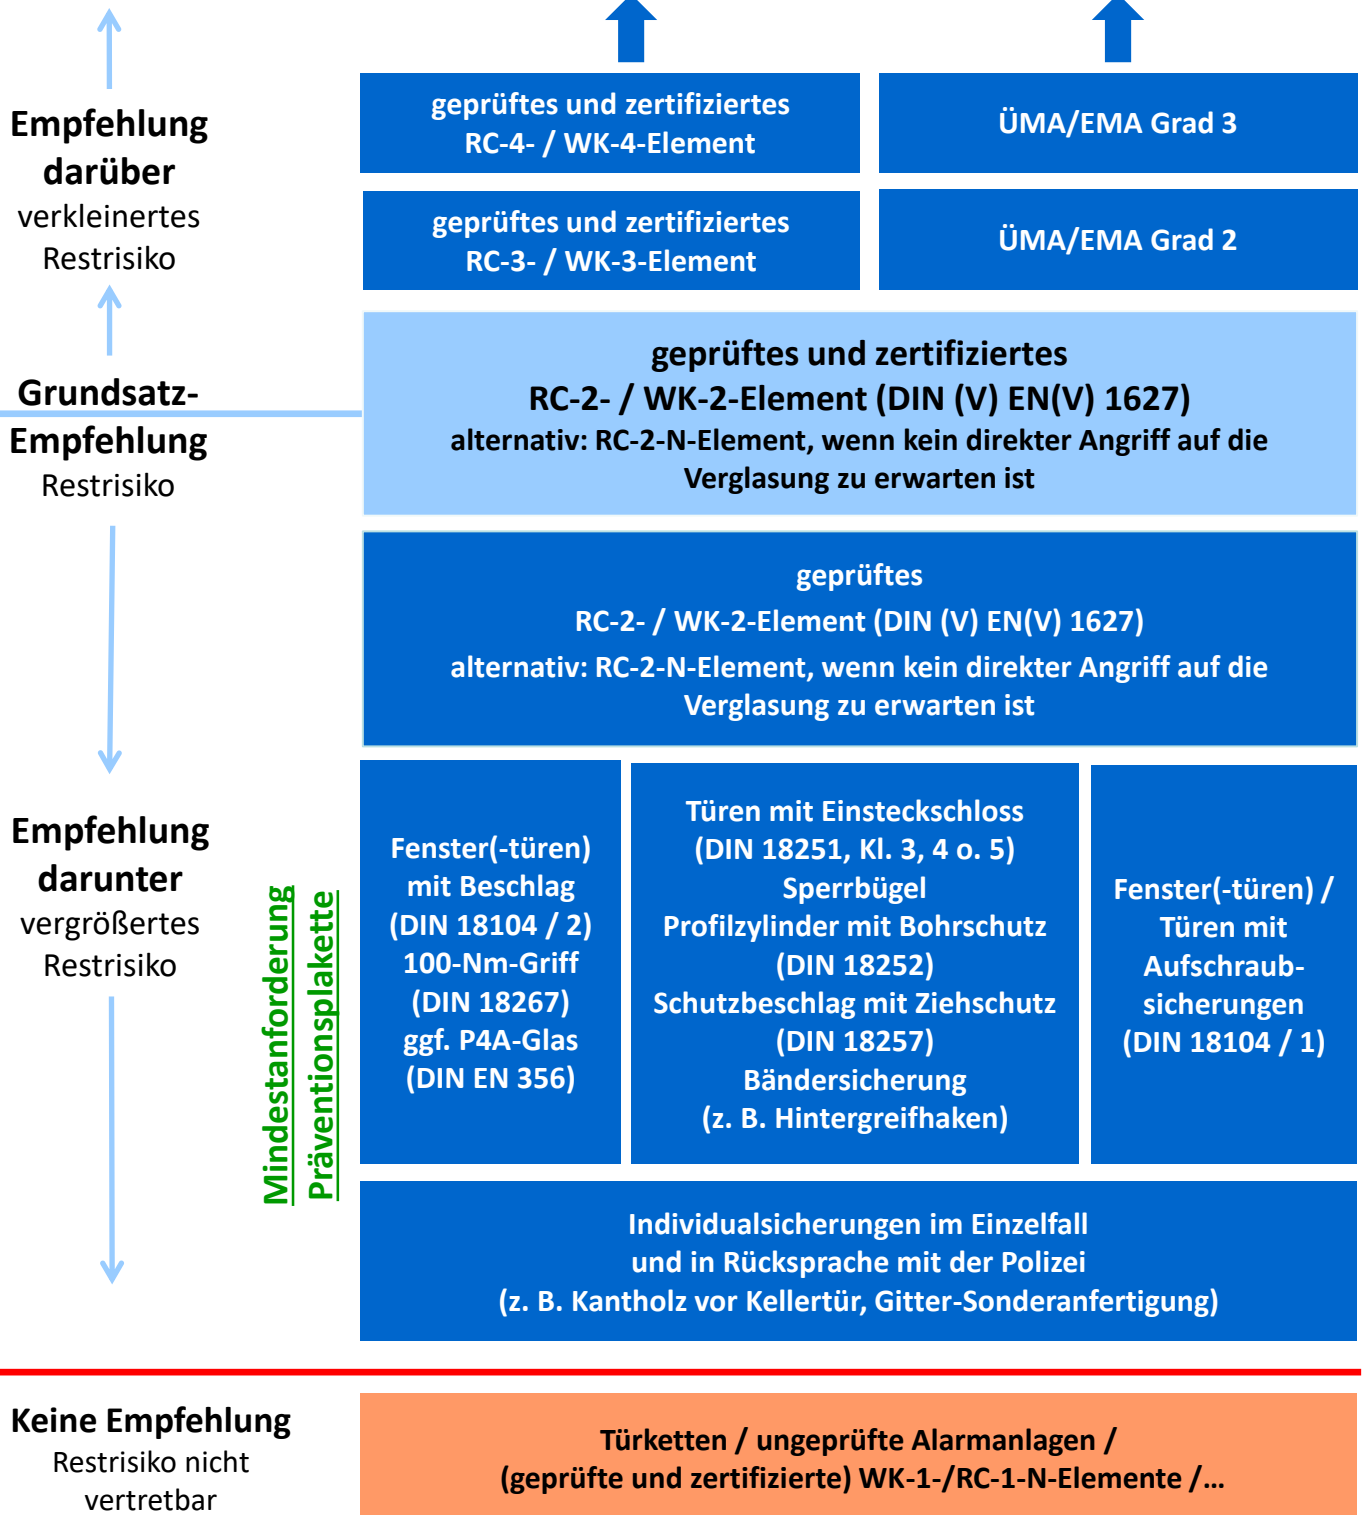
Empfehlung darüber
verkleinertes Restrisiko

geprüftes und zertifiziertes RC-4- / WK-4-Element

ÜMA/EMA Grad 3

geprüftes und zertifiziertes RC-3- / WK-3-Element

ÜMA/EMA Grad 2

Grundsatz-Empfehlung
Restrisiko

geprüftes und zertifiziertes
RC-2- / WK-2-Element (DIN (V) EN(V) 1627)
alternativ: RC-2-N-Element, wenn kein direkter Angriff auf die Verglasung zu erwarten ist

geprüftes
RC-2- / WK-2-Element (DIN (V) EN(V) 1627)
alternativ: RC-2-N-Element, wenn kein direkter Angriff auf die Verglasung zu erwarten ist

Empfehlung darunter
vergrößertes Restrisiko

Mindestanforderung
Präventionsplakette

Fenster(-türen) mit Beschlag (DIN 18104 / 2) 100-Nm-Griff (DIN 18267) ggf. P4A-Glas (DIN EN 356)

Türen mit Einsteckschloss (DIN 18251, Kl. 3, 4 o. 5) Sperrbügel Profilzylinder mit Bohrschutz (DIN 18252) Schutzbeschlag mit Ziehschutz (DIN 18257) Bändersicherung (z. B. Hintergreifhaken)

Fenster(-türen) / Türen mit Aufschraubsicherungen (DIN 18104 / 1)

Individualsicherungen im Einzelfall und in Rücksprache mit der Polizei
(z. B. Kantholz vor Kellertür, Gitter-Sonderanfertigung)

Keine Empfehlung
Restrisiko nicht vertretbar

Türketten / ungeprüfte Alarmanlagen /
(geprüfte und zertifizierte) WK-1-/RC-1-N-Elemente /…